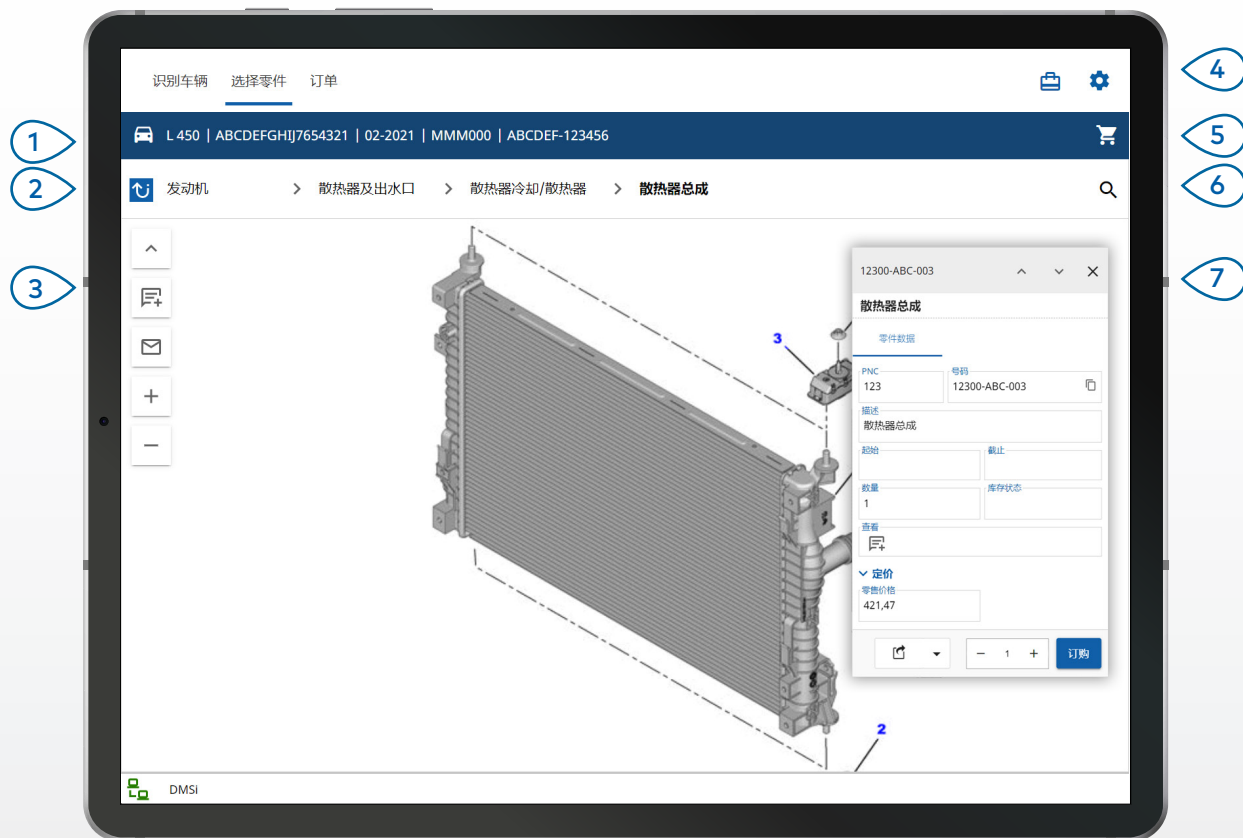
识别车辆 选择零件 订单

4

L 450 | ABCDEFGHIJ7654321 | 02-2021 | MMM000 | ABCDEF-123456

1

5

发动机 > 散热器及出水口 > 散热器冷却/散热器 > 散热器总成

2

6

3

7

12300-ABC-003

散热器总成

零件数据

PNC
123

号码
12300-ABC-003

描述
散热器总成

起始

截止

数量
1

库存状态

查看

定价

零售价格
421,47

1

订购

3

2

DMSi